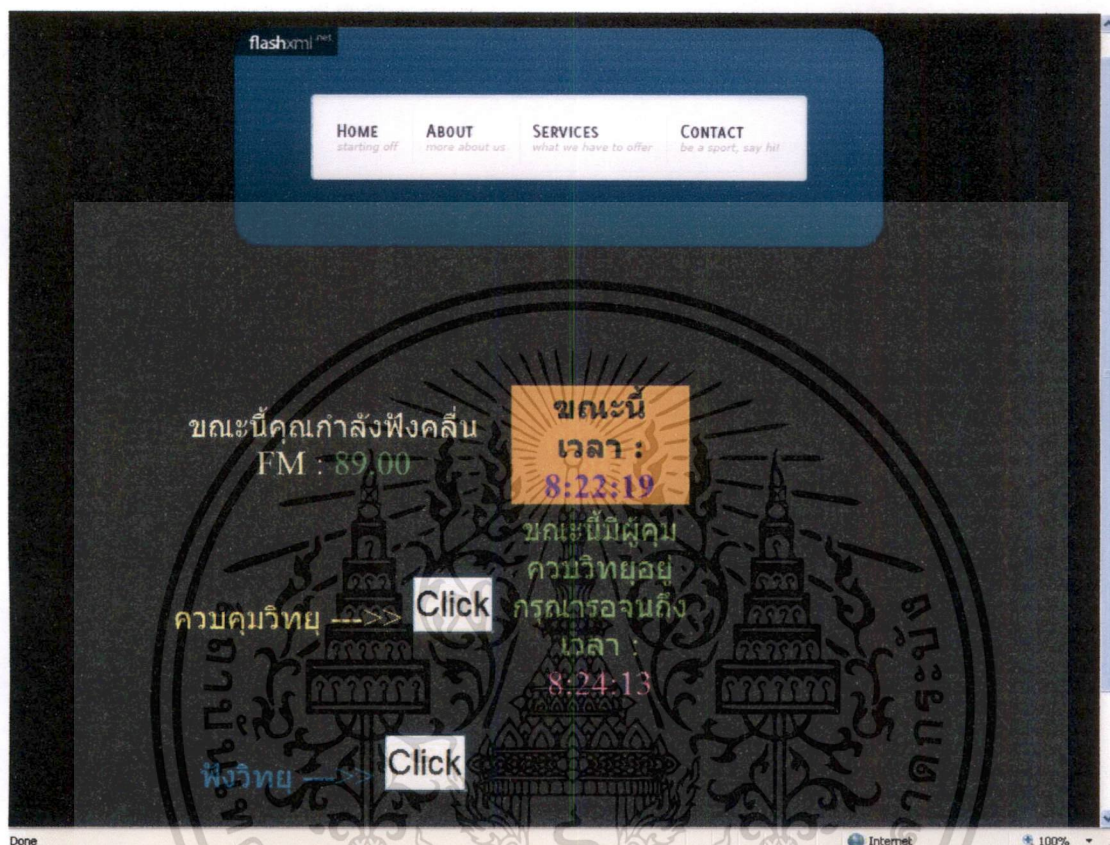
flashxml.net

HOME
starting off

ABOUT
more about us

SERVICES
what we have to offer

CONTACT
be a sport, say hi!

ขณะนี้คุณกำลังฟังคลื่น FM : 89.00

ขณะนี้ เวลา : 8:22:19

ขณะนี้มีผู้คุมควบวิทยุอยู่ กรุณารอจนถึงเวลา : 8:24:13

ควบคุมวิทยุ --->> Click

ฟังวิทยุ --->> Click

Done

Internet

100%